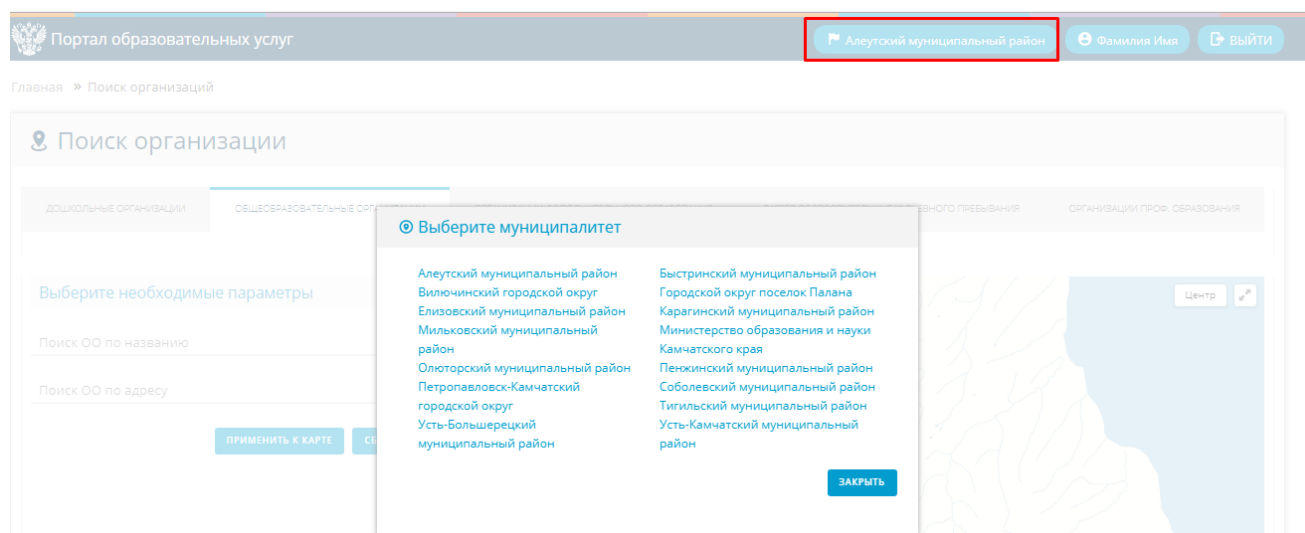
Портал образовательных услуг

Алеутский муниципальный район

Фамилия Имя

ВЫЙТИ

Главная » Поиск организаций

Поиск организации

ДОШКОЛЬНЫЕ ОРГАНИЗАЦИИ

ОБЩЕОБРАЗОВАТЕЛЬНЫЕ ОРГ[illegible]

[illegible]ВЕННОГО ПРЕБЫВАНИЯ

ОРГАНИЗАЦИИ ПРОФ. ОБРАЗОВАНИЯ

Выберите необходимые параметры

Поиск ОО по названию

Поиск ОО по адресу

ПРИМЕНИТЬ К КАРТЕ

СБ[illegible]

Центр

Выберите муниципалитет

Алеутский муниципальный район
Вилючинский городской округ
Елизовский муниципальный район
Мильковский муниципальный район
Олюторский муниципальный район
Петропавловск-Камчатский городской округ
Усть-Большерецкий муниципальный район

Быстринский муниципальный район
Городской округ поселок Палана
Карагинский муниципальный район
Министерство образования и науки Камчатского края
Пенжинский муниципальный район
Соболевский муниципальный район
Тигильский муниципальный район
Усть-Камчатский муниципальный район

ЗАКРЫТЬ